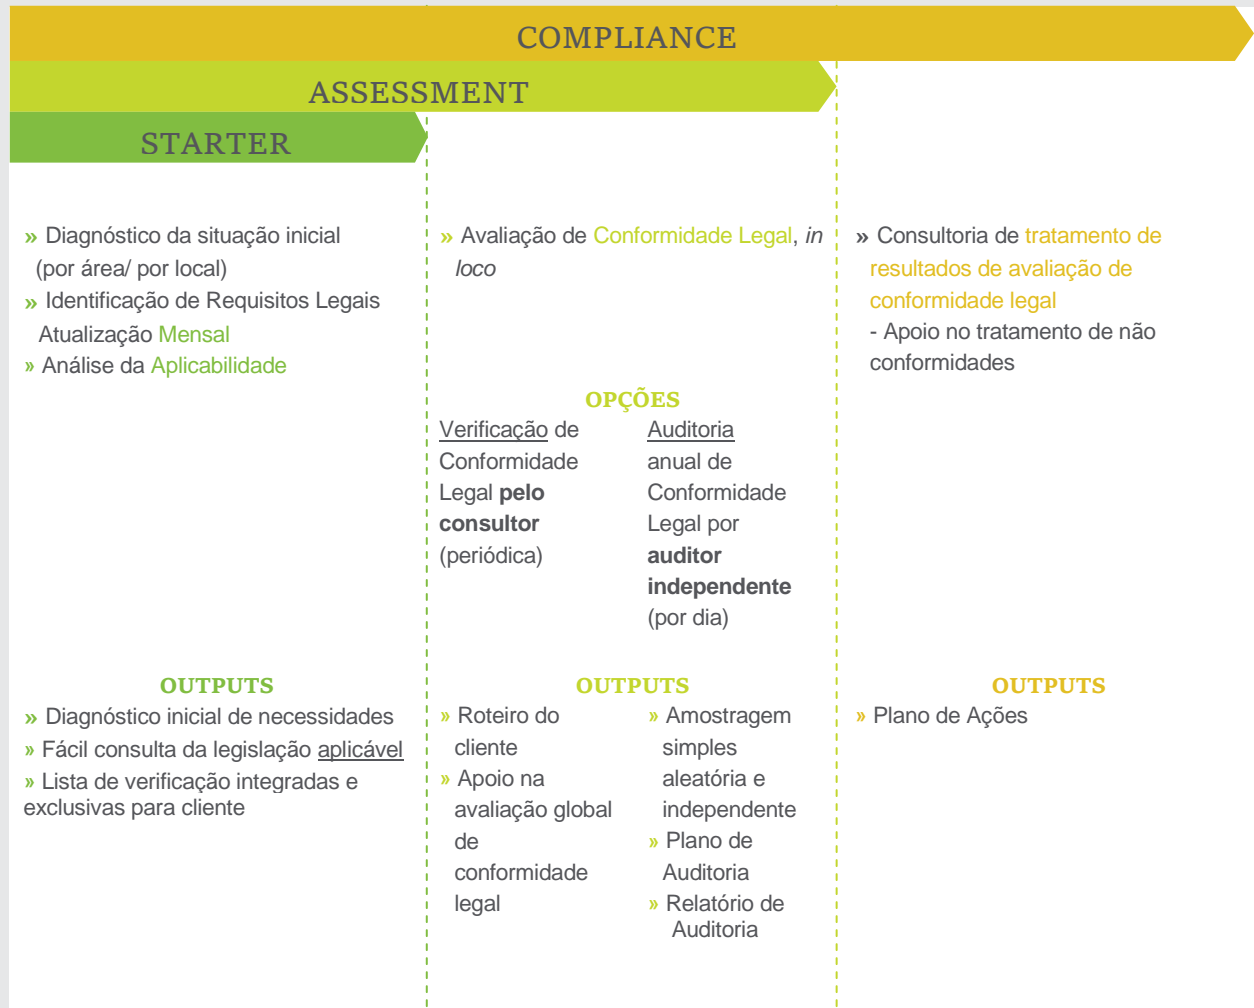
COMPLIANCE

ASSESSMENT

STARTER

» Diagnóstico da situação inicial (por área/ por local)
» Identificação de Requisitos Legais Atualização Mensal
» Análise da Aplicabilidade

» Avaliação de Conformidade Legal, *in loco*

OPÇÕES

Verificação de Conformidade Legal **pelo consultor** (periódica)

Auditoria anual de Conformidade Legal por **auditor independente** (por dia)

» Consultoria de tratamento de resultados de avaliação de conformidade legal
- Apoio no tratamento de não conformidades

OUTPUTS
» Diagnóstico inicial de necessidades
» Fácil consulta da legislação aplicável
» Lista de verificação integradas e exclusivas para cliente

OUTPUTS
» Roteiro do cliente
» Apoio na avaliação global de conformidade legal

» Amostragem simples aleatória e independente
» Plano de Auditoria
» Relatório de Auditoria

OUTPUTS
» Plano de Ações